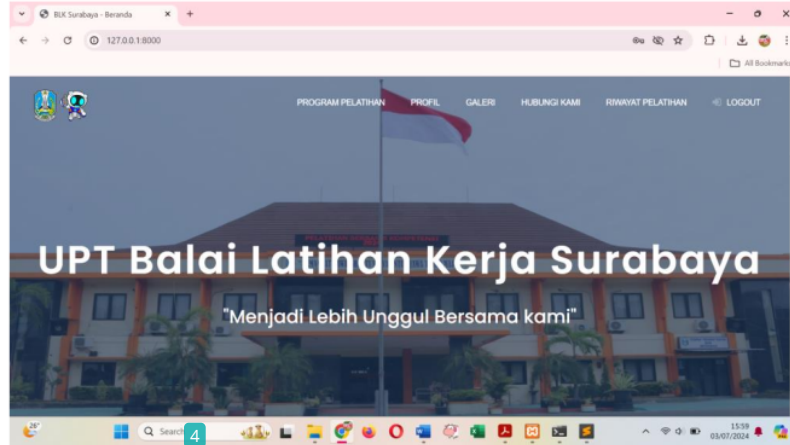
BLK Surabaya - Beranda

127.0.0.1:8000

All Bookmarks

PROGRAM PELATIHAN PROFIL GALERI HUBUNGI KAMI RIWAYAT PELATIHAN LOGOUT

UPT Balai Latihan Kerja Surabaya

"Menjadi Lebih Unggul Bersama kami"

26°

Search

4

15:59
03/07/2024